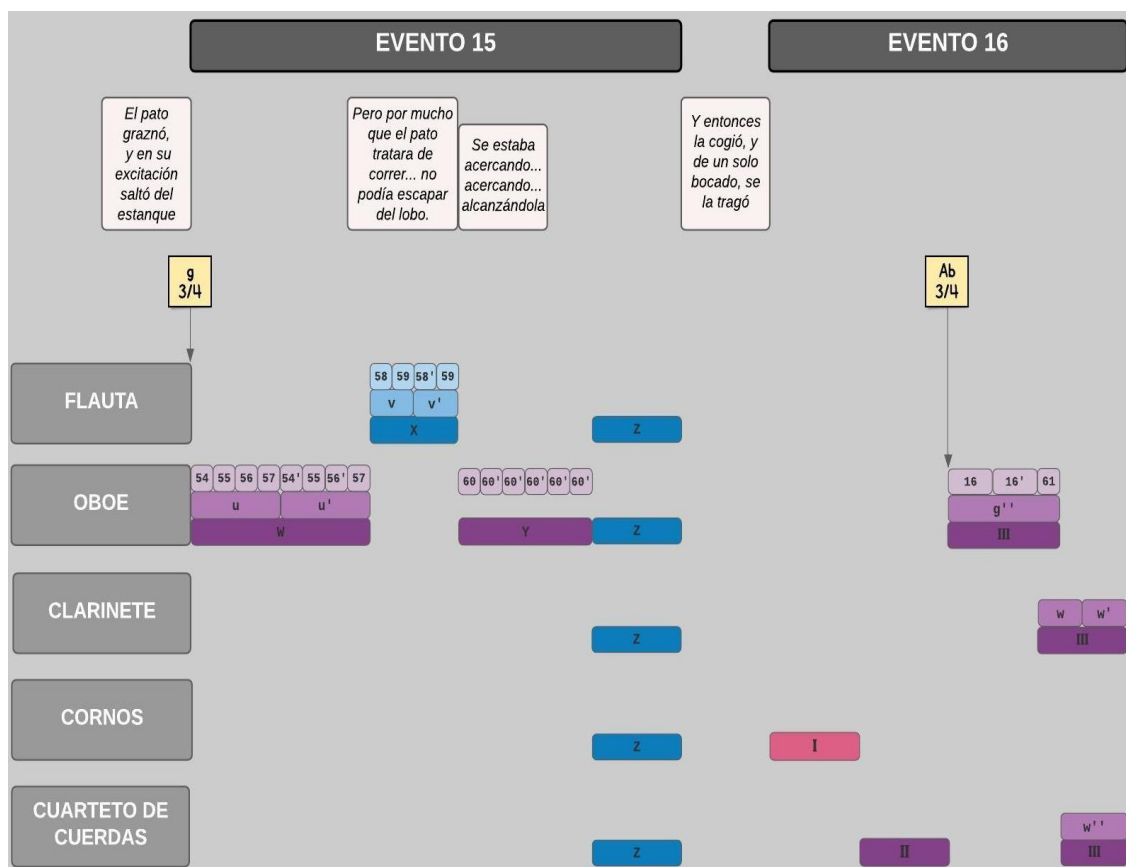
EVENTO 15

EVENTO 16

El pato graznó, y en su excitación saltó del estanque

Pero por mucho que el pato tratara de correr... no podía escapar del lobo.

Se estaba acercando... acercando... alcanzándola

Y entonces la cogió, y de un solo bocado, se la tragó

g
3/4

Ab
3/4

FLAUTA

58 59 58' 59
v v'
X

Z

OBOE

54 55 56 57 54' 55 56' 57
u u'
W

60 60' 60' 60' 60' 60'
Y

Z

16 16' 61
g''
III

CLARINETE

Z

w w'
III

CORNOS

Z

I

CUARTETO DE CUERDAS

Z

II

w''
III